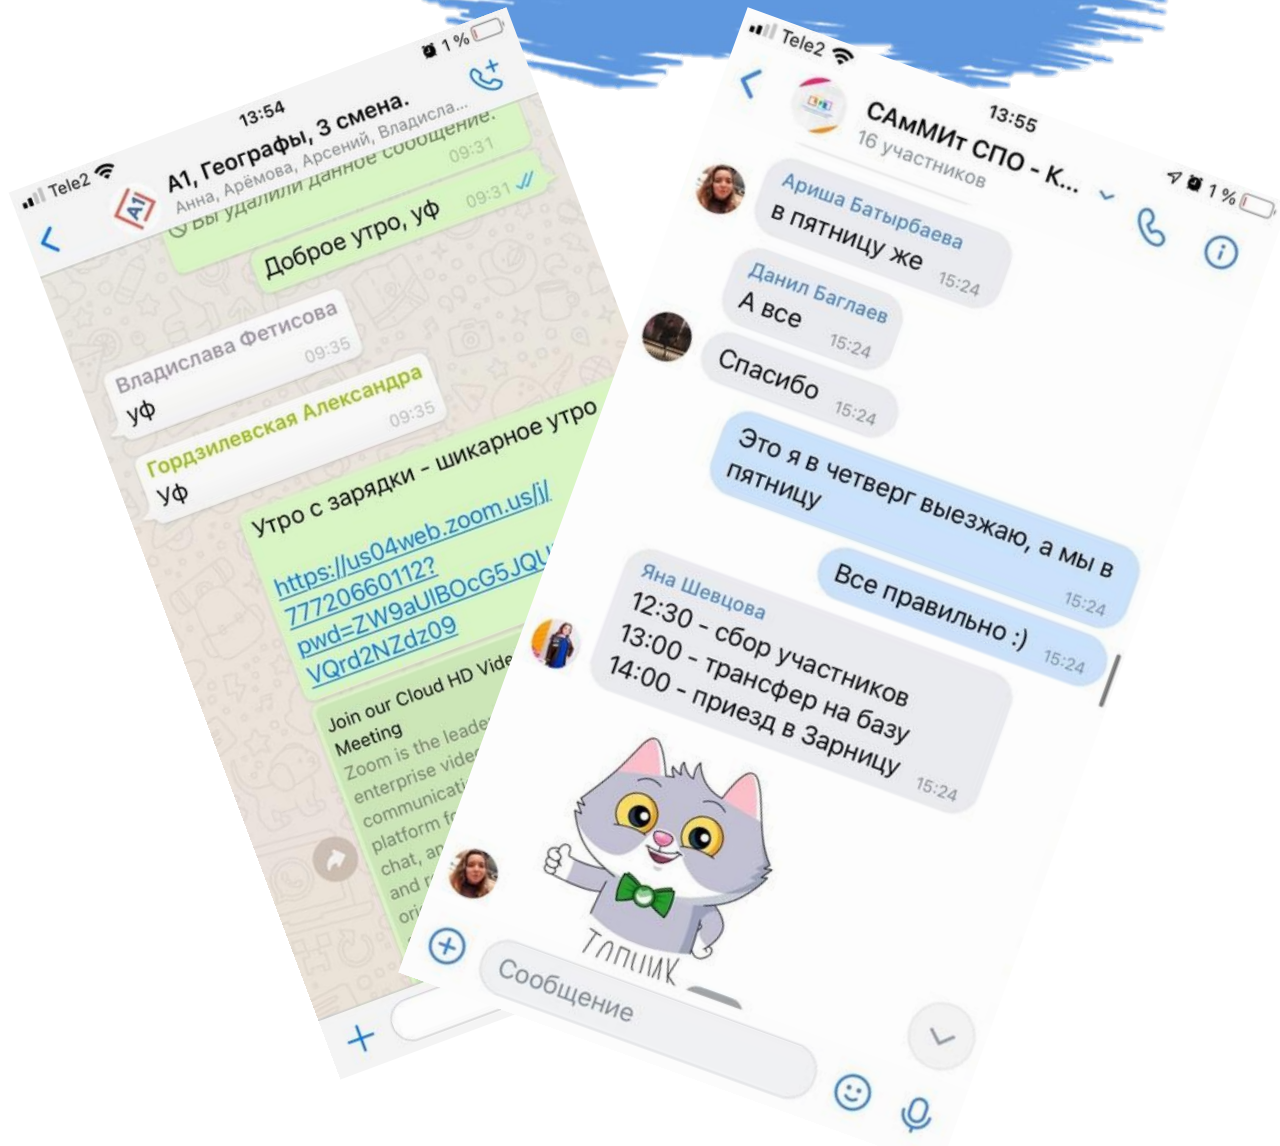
Tele2
13:54
1 %
А1, Географы, 3 смена.
Анна, Арёмова, Арсений, Владисла...
Вы удалили данное сообщение.
09:31
Доброе утро, уф
09:31
Владислава Фетисова
уф
09:35
Гордзилевская Александра
уф
09:35
Утро с зарядки - шикарное утро
https://us04web.zoom.us/j/77720660112?pwd=ZW9aUlBOcG5JQU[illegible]VQrd2NZdz09
Join our Cloud HD Vide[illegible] Meeting
Zoom is the leade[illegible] enterprise vide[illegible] communicati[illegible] platform f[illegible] chat, an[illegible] and r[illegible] ori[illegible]

Tele2
13:55
1 %
САмМИт СПО - К...
16 участников
Ариша Батырбаева
в пятницу же
15:24
Данил Баглаев
А все
15:24
Спасибо
15:24
Это я в четверг выезжаю, а мы в пятницу
Все правильно :)
15:24
15:24
Яна Шевцова
12:30 - сбор участников
13:00 - трансфер на базу
14:00 - приезд в Зарницу
15:24
ТАПИК
Сообщение